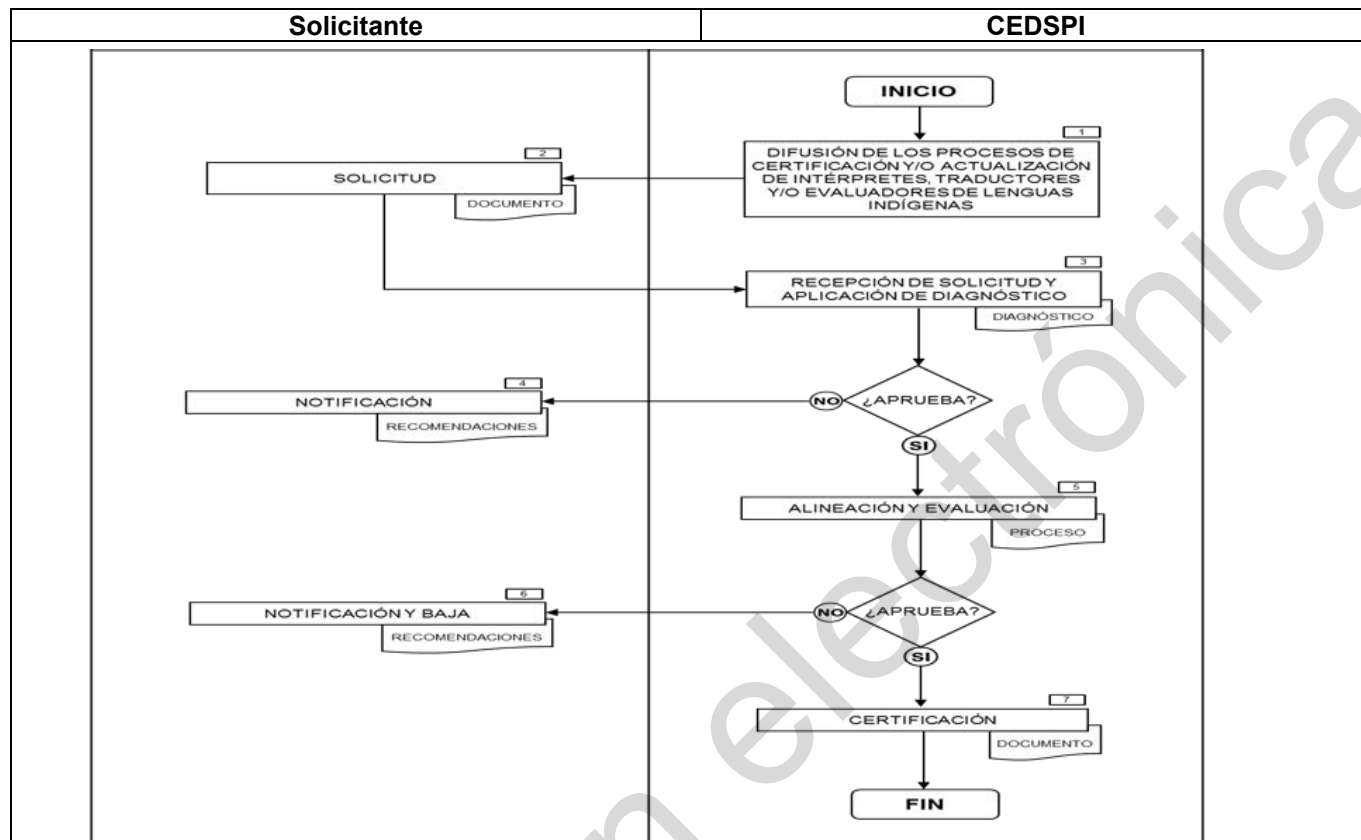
| Solicitante | CEDSPI |
|---|---|

INICIO

1
DIFUSIÓN DE LOS PROCESOS DE CERTIFICACIÓN Y/O ACTUALIZACIÓN DE INTÉRPRETES, TRADUCTORES Y/O EVALUADORES DE LENGUAS INDÍGENAS

2
SOLICITUD
DOCUMENTO

3
RECEPCIÓN DE SOLICITUD Y APLICACIÓN DE DIAGNÓSTICO
DIAGNÓSTICO

¿APRUEBA?
NO
SI

4
NOTIFICACIÓN
RECOMENDACIONES

5
ALINEACIÓN Y EVALUACIÓN
PROCESO

¿APRUEBA?
NO
SI

6
NOTIFICACIÓN Y BAJA
RECOMENDACIONES

7
CERTIFICACIÓN
DOCUMENTO

FIN

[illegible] electrónica